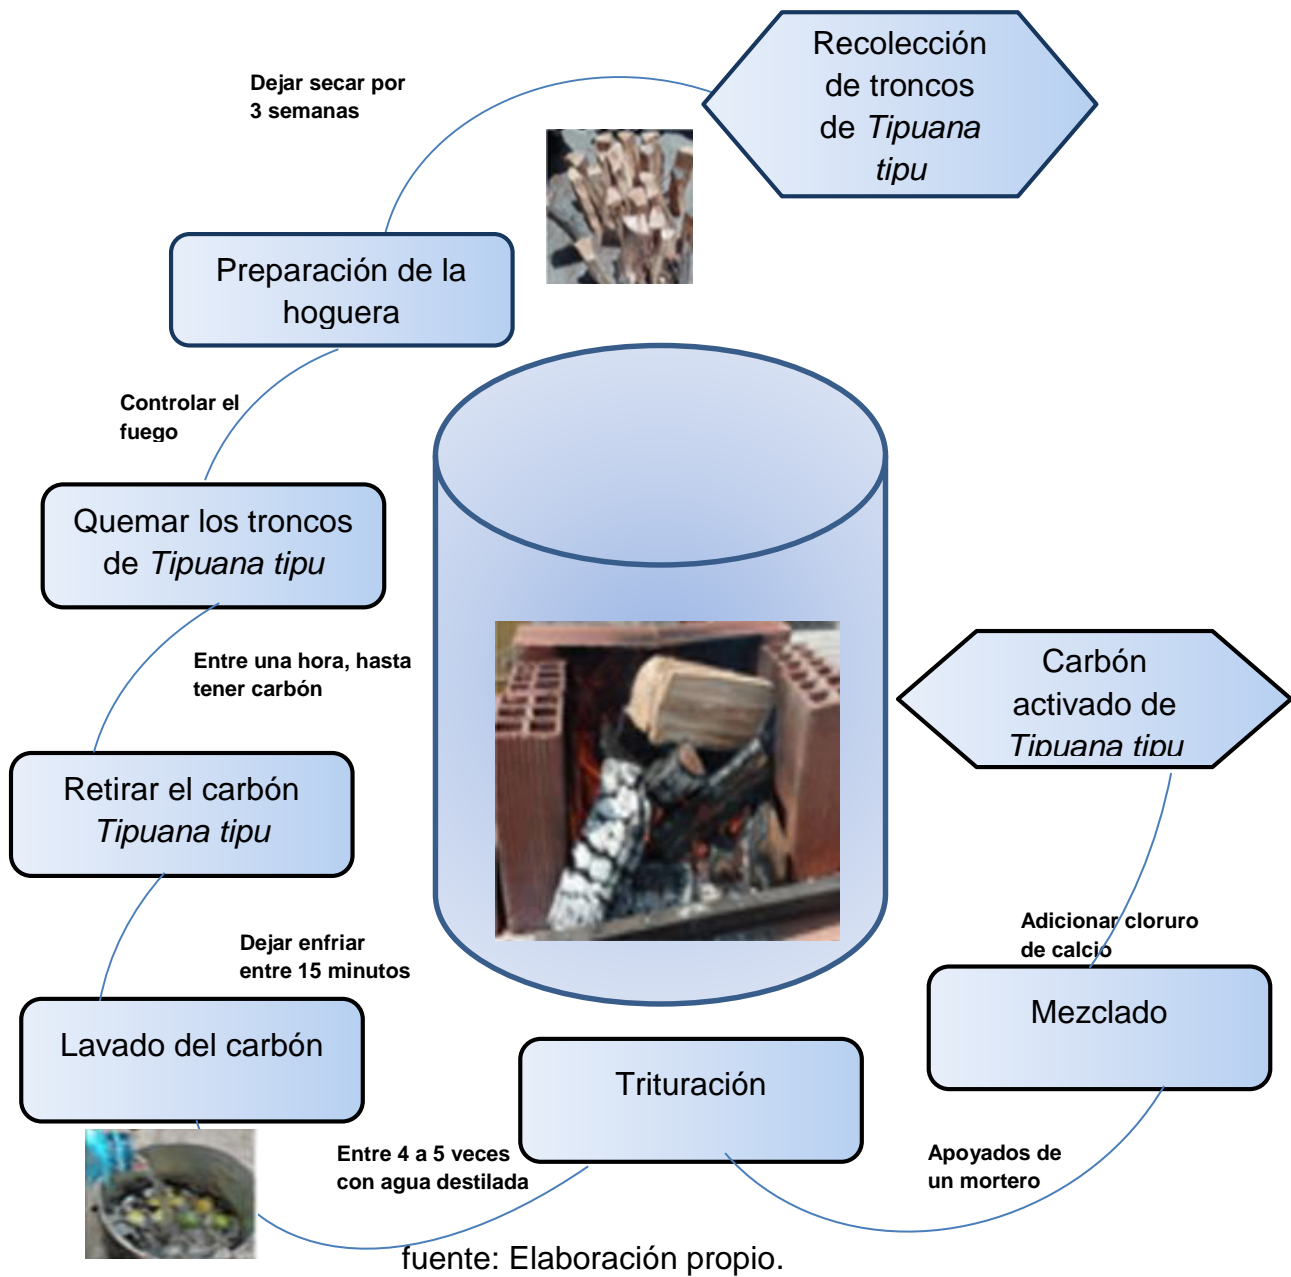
Recolección de troncos de *Tipuana tipu*

Dejar secar por 3 semanas

Preparación de la hoguera

Controlar el fuego

Quemar los troncos de *Tipuana tipu*

Entre una hora, hasta tener carbón

Retirar el carbón *Tipuana tipu*

Dejar enfriar entre 15 minutos

Lavado del carbón

Entre 4 a 5 veces con agua destilada

Trituración

Apoyados de un mortero

Mezclado

Adicionar cloruro de calcio

Carbón activado de *Tipuana tipu*

fuente: Elaboración propio.